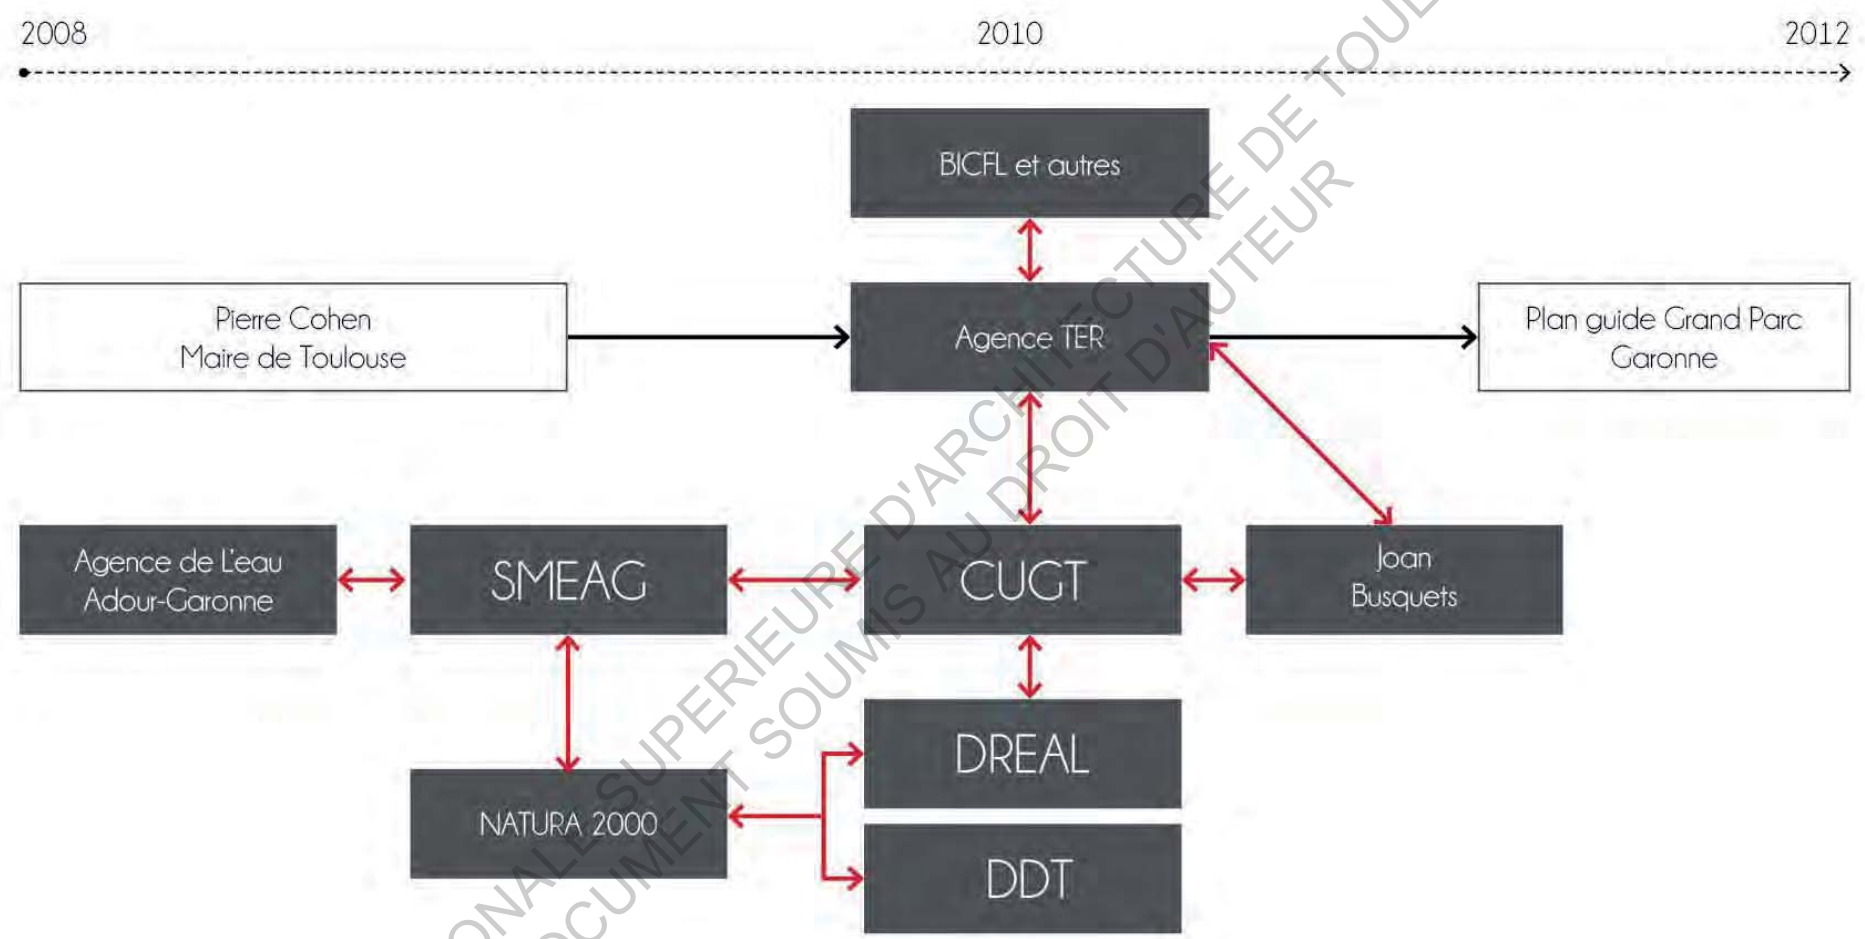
2008

2010

2012

BICFL et autres

Pierre Cohen
Maire de Toulouse

Agence TER

Plan guide Grand Parc Garonne

Agence de L'eau Adour-Garonne

SMEAG

CUGT

Joan Busquets

DREAL

NATURA 2000

DDT

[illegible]NALE SUPERIEURE D'ARCHITECTURE DE TOU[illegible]
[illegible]CUMENT SOUMIS AU DROIT D'AUTEUR